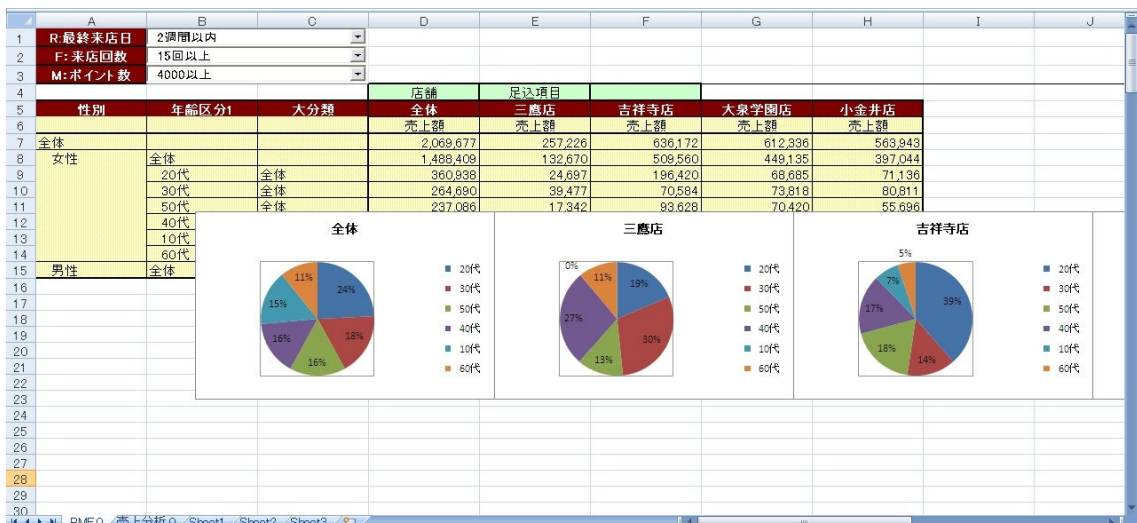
| | A | B | C | D | E | F | G | H | I | J |
|---|---|---|---|---|---|---|---|---|---|---|
| 1 | R:最終来店日 | 2週間以内 | | | | | | | | |
| 2 | F:来店回数 | 15回以上 | | | | | | | | |
| 3 | M:ポイント数 | 4000以上 | | | | | | | | |
| 4 | | | | 店舗 | 足込項目 | | | | | |
| 5 | 性別 | 年齢区分1 | 大分類 | 全体 | 三鷹店 | 吉祥寺店 | 大泉学園店 | 小金井店 | | |
| 6 | | | | 売上額 | 売上額 | 売上額 | 売上額 | 売上額 | | |
| 7 | 全体 | | | 2,069,677 | 257,226 | 636,172 | 612,336 | 563,943 | | |
| 8 | 女性 | 全体 | | 1,488,409 | 132,670 | 509,560 | 449,135 | 397,044 | | |
| 9 | | 20代 | 全体 | 360,938 | 24,697 | 196,420 | 68,685 | 71,136 | | |
| 10 | | 30代 | 全体 | 264,690 | 39,477 | 70,584 | 73,818 | 80,811 | | |
| 11 | | 50代 | 全体 | 237,086 | 17,342 | 93,628 | 70,420 | 55,696 | | |
| 12 | | 40代 | | | | | | | | |
| 13 | | 10代 | | | | | | | | |
| 14 | | 60代 | | | | | | | | |
| 15 | 男性 | 全体 | | | | | | | | |

全体
24%
18%
16%
16%
15%
11%
20代
30代
50代
40代
10代
60代

三鷹店
0%
11%
19%
30%
13%
27%
20代
30代
50代
40代
10代
60代

吉祥寺店
5%
7%
17%
39%
14%
18%
20代
30代
50代
40代
10代
60代

16
17
18
19
20
21
22
23
24
25
26
27
28
29
30

RMF0 売上分析0 Sheet1 Sheet2 Sheet3